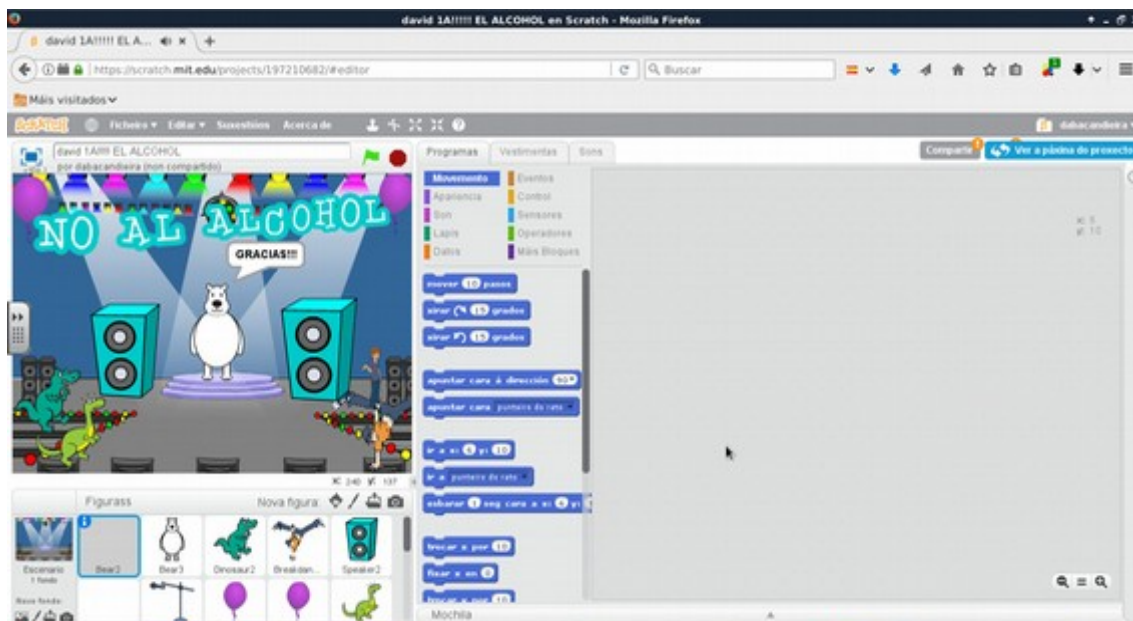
david 1A!!!!! EL ALCOHOL en Scratch - Mozilla Firefox

david 1A!!!!! EL A...

https://scratch.mit.edu/projects/197210682/#editor

Buscar

Máis visitados

SCRATCH Ficheiro Editar Suxestións Acerca de

dabacandeira

david 1A!!!! EL ALCOHOL

por dabacandeira (non compartido)

Compartir

Ver a páxina do proxecto

NO AL ALCOHOL

GRACIAS!!!

x: 240 y: 137

Programas Vestimentas Sons

Movemento Eventos
Apariencia Control
Son Sensores
Lapis Operadores
Datos Máis Bloques

mover 10 pasos

virar 15 graos

virar 15 graos

apuntar cara á dirección 90

apuntar cara punteiro do rato

ir a x: 0 y: 10

ir a punteiro do rato

esbarar 1 seg cara a x: 0 y:

trocar x por 10

fixar x en 0

trocar x por 10

x: 5
y: 10

Figuras Nova figura:

Escenario
1 fondo

Novo fondo:

Bear2 Bear3 Dinosaur2 Breakdan... Speaker2

Mochila